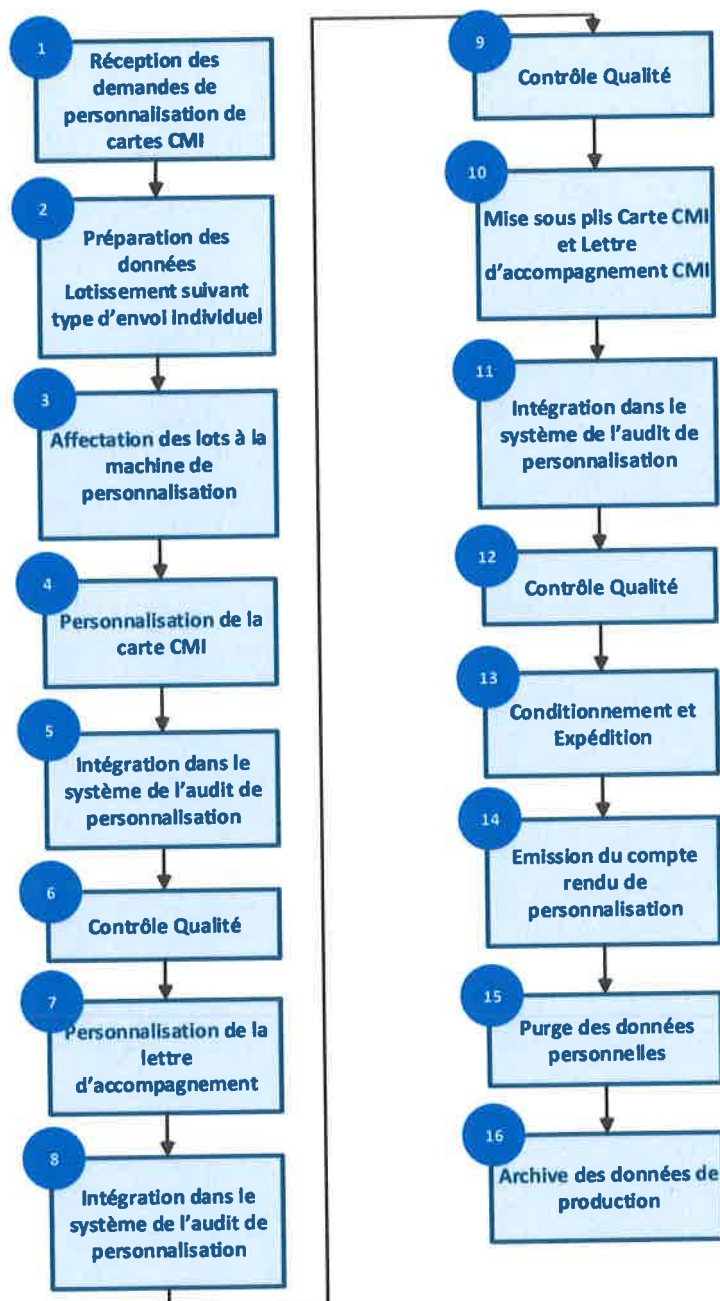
1
Réception des demandes de personnalisation de cartes CMI

2
Préparation des données
Lotissement suivant type d'envoi individuel

3
Affectation des lots à la machine de personnalisation

4
Personnalisation de la carte CMI

5
Intégration dans le système de l'audit de personnalisation

6
Contrôle Qualité

7
Personnalisation de la lettre d'accompagnement

8
Intégration dans le système de l'audit de personnalisation

9
Contrôle Qualité

10
Mise sous plis Carte CMI et Lettre d'accompagnement CMI

11
Intégration dans le système de l'audit de personnalisation

12
Contrôle Qualité

13
Conditionnement et Expédition

14
Emission du compte rendu de personnalisation

15
Purge des données personnelles

16
Archive des données de production